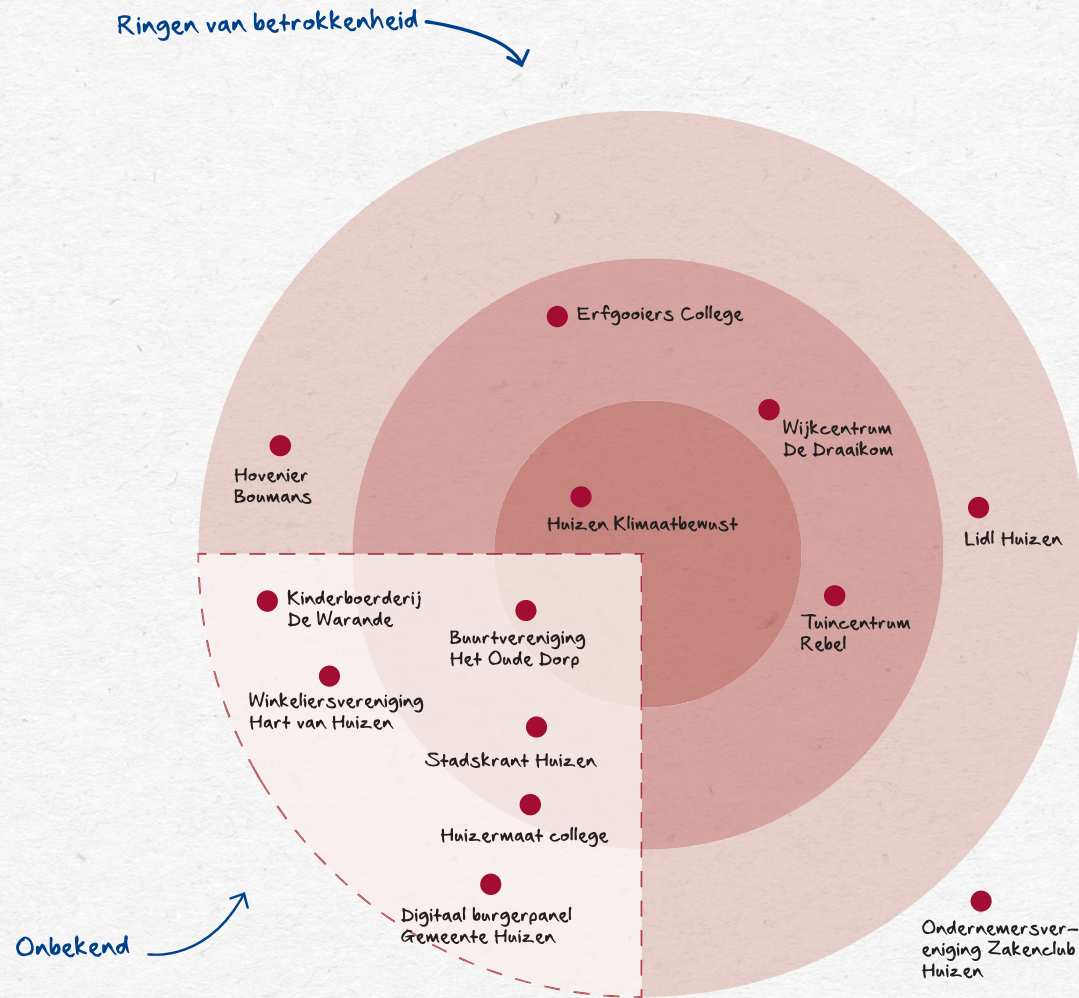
Ringen van betrokkenheid

Erfgooiers College

Wijkcentrum De Draaikom

Hovenier Boumans

Huizen Klimaatbewust

Lidl Huizen

Kinderboerderij De Warande

Buurtvereniging Het Oude Dorp

Tuincentrum Rebel

Winkeliersvereniging Hart van Huizen

Stadskrant Huizen

Huizermaat college

Digitaal burgerpanel Gemeente Huizen

Onbekend

Ondernemersvereniging Zakenclub Huizen